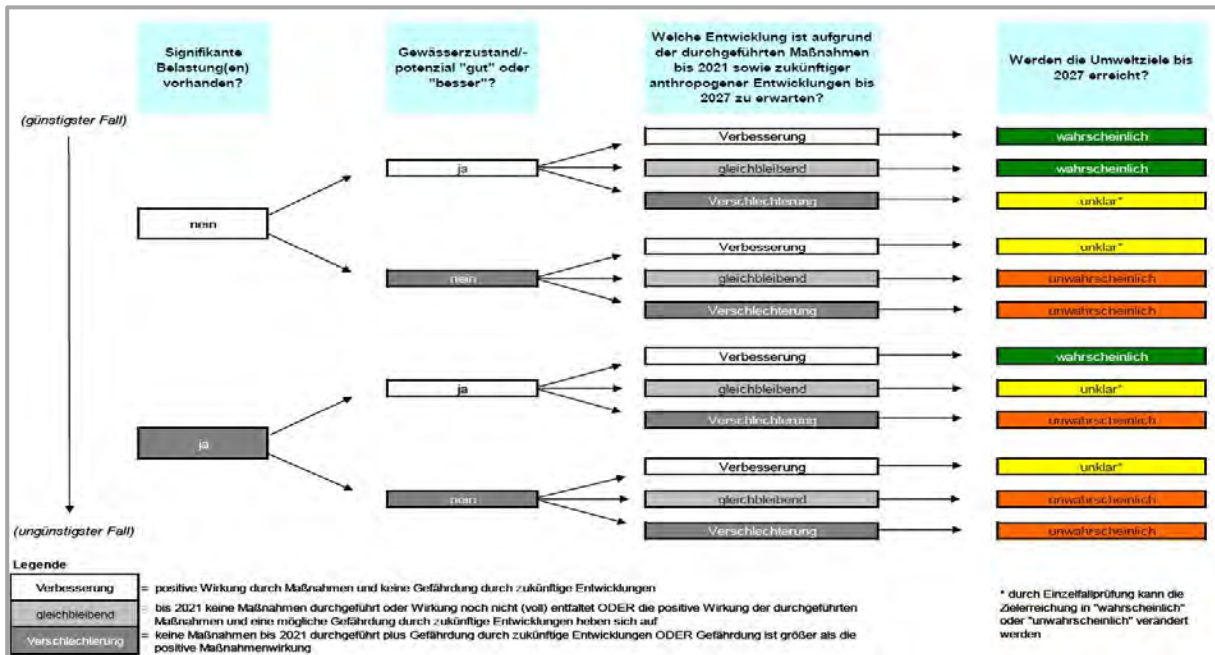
Signifikante Belastung(en) vorhanden?

Gewässerzustand/-potenzial "gut" oder "besser"?

Welche Entwicklung ist aufgrund der durchgeführten Maßnahmen bis 2021 sowie zukünftiger anthropogener Entwicklungen bis 2027 zu erwarten?

Werden die Umweltziele bis 2027 erreicht?

(günstigster Fall)

nein

ja

Verbesserung → wahrscheinlich
gleichbleibend → wahrscheinlich
Verschlechterung → unklar*

nein

Verbesserung → unklar*
gleichbleibend → unwahrscheinlich
Verschlechterung → unwahrscheinlich

ja

ja

Verbesserung → wahrscheinlich
gleichbleibend → unklar*
Verschlechterung → unwahrscheinlich

nein

Verbesserung → unklar*
gleichbleibend → unwahrscheinlich
Verschlechterung → unwahrscheinlich

(ungünstigster Fall)

Legende

Verbesserung = positive Wirkung durch Maßnahmen und keine Gefährdung durch zukünftige Entwicklungen

gleichbleibend = bis 2021 keine Maßnahmen durchgeführt oder Wirkung noch nicht (voll) entfaltet ODER die positive Wirkung der durchgeführten Maßnahmen und eine mögliche Gefährdung durch zukünftige Entwicklungen heben sich auf

Verschlechterung = keine Maßnahmen bis 2021 durchgeführt plus Gefährdung durch zukünftige Entwicklungen ODER Gefährdung ist größer als die positive Maßnahmenwirkung

* durch Einzelfallprüfung kann die Zielerreichung in "wahrscheinlich" oder "unwahrscheinlich" verändert werden